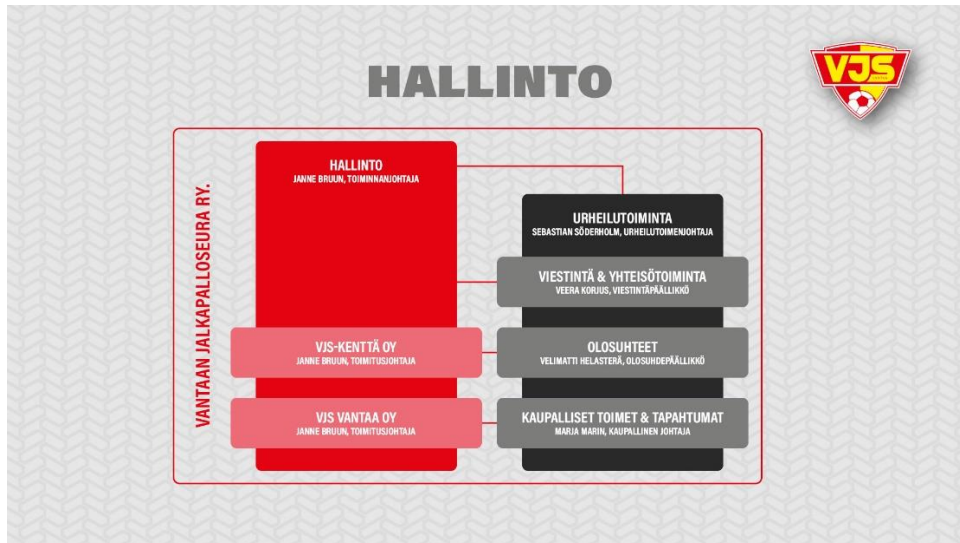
VJS

HALLINTO

VANTAAN JALKAPALLOSEURA RY.

HALLINTO
JANNE BRUUN, TOIMINNANJOHTAJA

URHEILUTOIMINTA
SEBASTIAN SÖDERHOLM, URHEILUTOIMENJOHTAJA

VIESTINTÄ & YHTEISÖTOIMINTA
VEERA KORJUS, VIESTINTÄPÄÄLLIKKÖ

VJS-KENTTÄ OY
JANNE BRUUN, TOIMITUSJOHTAJA

OLOSUHTEET
VELIMATTI HELASTERÄ, OLOSUHDEPÄÄLLIKKÖ

VJS VANTAA OY
JANNE BRUUN, TOIMITUSJOHTAJA

KAUPALLISET TOIMET & TAPAHTUMAT
MARJA MARIN, KAUPALLINEN JOHTAJA